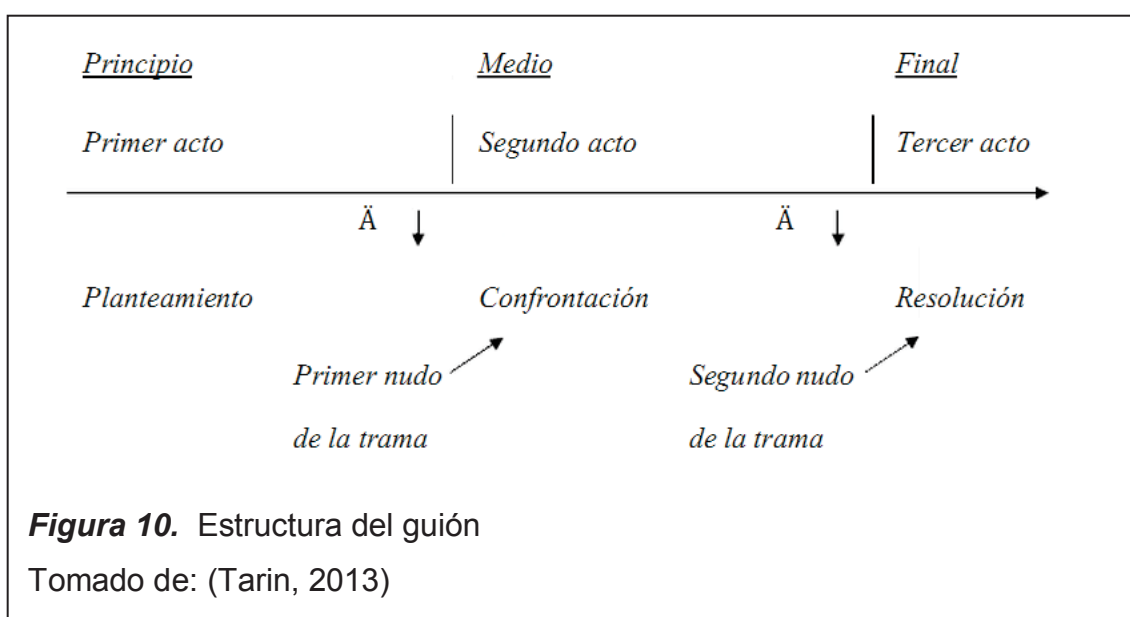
Principio

Medio

Final

Primer acto

Segundo acto

Tercer acto

Ä

Ä

Planteamiento

Confrontación

Resolución

Primer nudo de la trama

Segundo nudo de la trama

**Figura 10.** Estructura del guión

Tomado de: (Tarin, 2013)